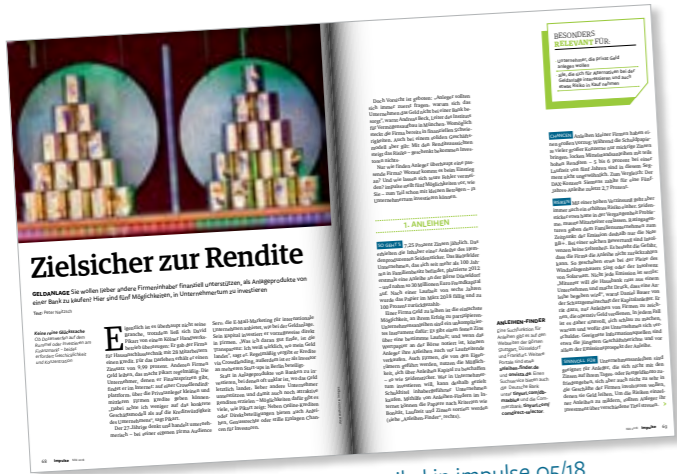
BESONDERS RELEVANT FÜR:

Zielsicher zur Rendite

GELDANLAGE Sie wollen lieber andere Firmeninhaber finanziell unterstützen, als Anlageprodukte von einer Bank zu kaufen? Hier sind fünf Möglichkeiten, in Unternehmertum zu investieren

Text: Peter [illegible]

Keine ruhige Glückssache

1. ANLEIHEN

ANLEIHEN-FINDER

impulse

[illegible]